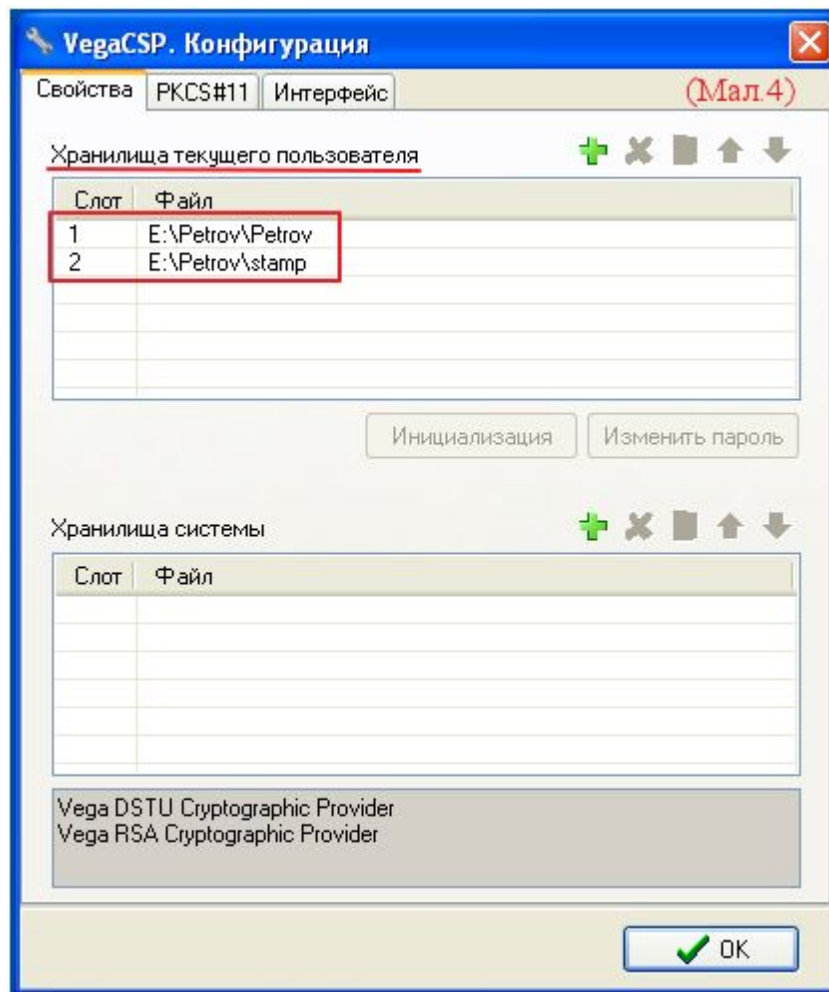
VegaCSP. Конфигурация

Свойства | PKCS#11 | Интерфейс

(Мал.4)

Хранилища текущего пользователя

| Слот | Файл |
|---|---|
| 1 | E:\Petrov\Petrov |
| 2 | E:\Petrov\stamp |

Инициализация | Изменить пароль

Хранилища системы

| Слот | Файл |
|---|---|

Vega DSTU Cryptographic Provider
Vega RSA Cryptographic Provider

OK